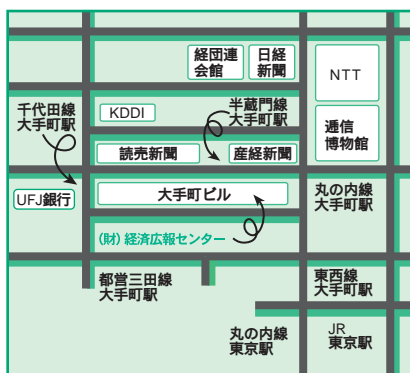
経団連会館

日経新聞

NTT

千代田線大手町駅

KDDI

半蔵門線大手町駅

逓信博物館

読売新聞

産経新聞

UFJ銀行

大手町ビル

丸の内線大手町駅

(財) 経済広報センター

都営三田線大手町駅

東西線大手町駅

丸の内線東京駅

JR東京駅